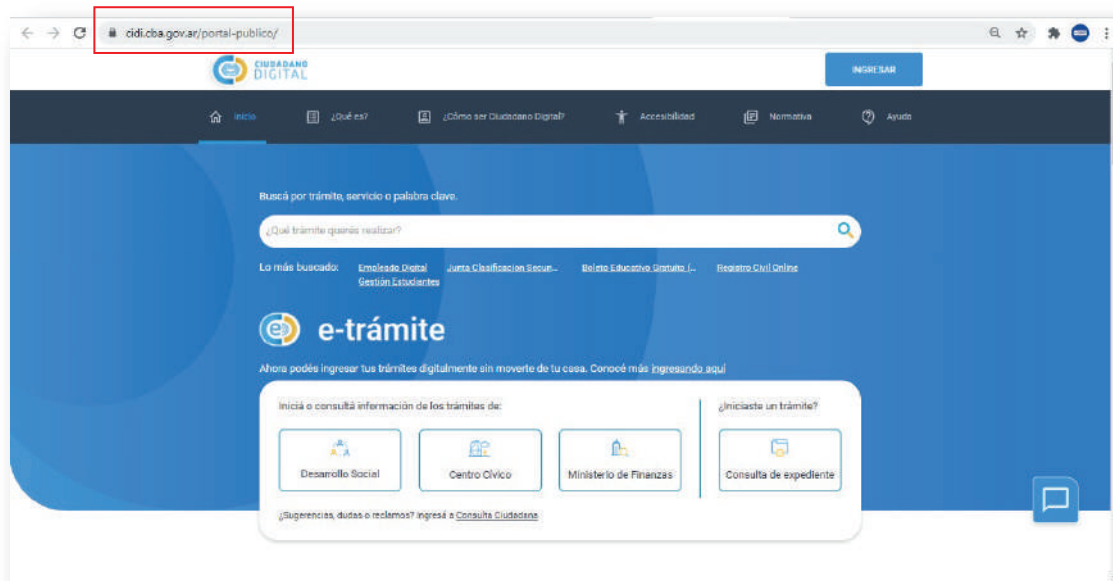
cidi.cba.gov.ar/portal-publico/

CIUDADANO DIGITAL

INGRESAR

Inicio ¿Qué es? ¿Cómo ser Ciudadano Digital? Accesibilidad Normativa Ayuda

Buscá por trámite, servicio o palabra clave.

¿Qué trámite querés realizar?

Lo más buscado: Empleado Digital Junta Clasificacion Secun... Boleto Educativo Gratuito (... Registro Civil Online Gestión Estudiantes

e-trámite

Ahora podés ingresar tus trámites digitalmente sin moverte de tu casa. Conocé más ingresando aquí

Iniciá o consultá información de los trámites de:

Desarrollo Social

Centro Cívico

Ministerio de Finanzas

¿Iniciaste un trámite?

Consulta de expediente

¿Sugerencias, dudas o reclamos? Ingresá a Consulta Ciudadana